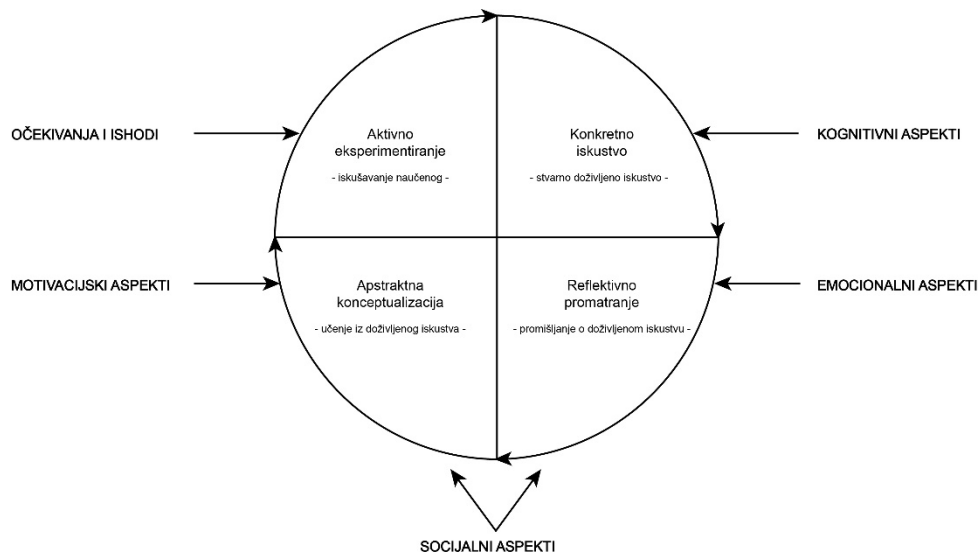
OČEKIVANJA I ISHODI

Aktivno eksperimentiranje

- iskušavanje naučenog -

Konkretno iskustvo

- stvarno doživljeno iskustvo -

KOGNITIVNI ASPEKTI

MOTIVACIJSKI ASPEKTI

Apstraktna konceptualizacija

- učenje iz doživljenog iskustva -

Reflektivno promatranje

- promišljanje o doživljenom iskustvu -

EMOCIONALNI ASPEKTI

SOCIJALNI ASPEKTI